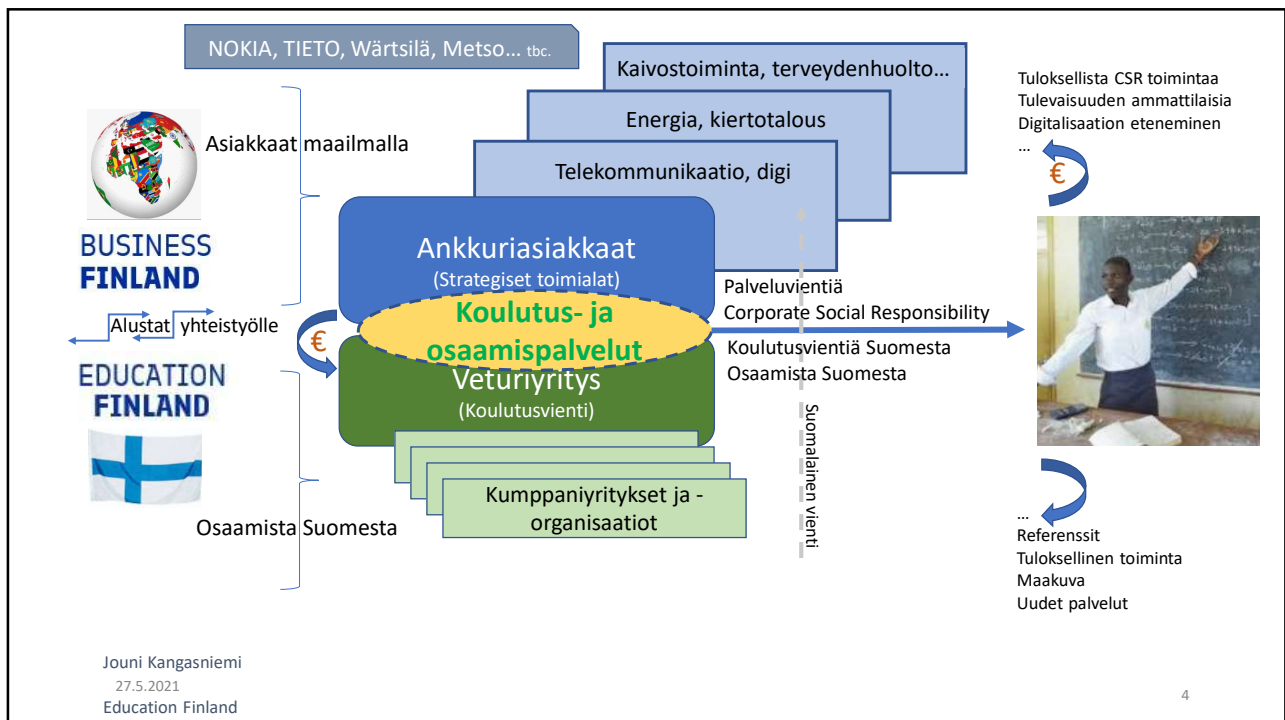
NOKIA, TIETO, Wärtsilä, Metso… tbc.

Kaivostoiminta, terveydenhuolto…

Energia, kiertotalous

Telekommunikaatio, digi

Asiakkaat maailmalla

BUSINESS FINLAND

Alustat yhteistyölle

EDUCATION FINLAND

Osaamista Suomesta

Ankkuriasiakkaat
(Strategiset toimialat)

Koulutus- ja osaamispalvelut

€

Veturiyritys
(Koulutusvienti)

Kumppaniyritykset ja -organisaatiot

Palveluvientiä
Corporate Social Responsibility

Koulutusvientiä Suomesta
Osaamista Suomesta

Suomalainen vienti

Tuloksellista CSR toimintaa
Tulevaisuuden ammattilaisia
Digitalisaation eteneminen
…

€

…
Referenssit
Tuloksellinen toiminta
Maakuva
Uudet palvelut

Jouni Kangasniemi
27.5.2021
Education Finland

4